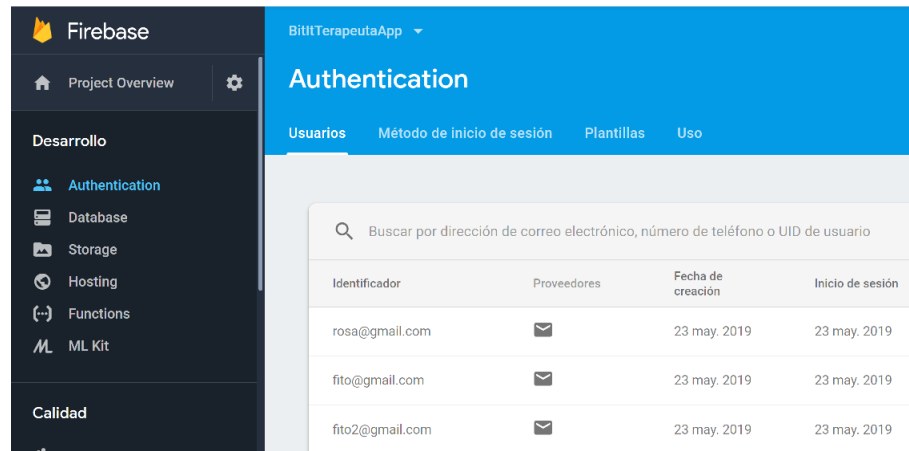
Firebase

Project Overview

Desarrollo

Authentication
Database
Storage
Hosting
Functions
ML Kit

Calidad

BitItTerapeutaApp

Authentication

Usuarios Método de inicio de sesión Plantillas Uso

Buscar por dirección de correo electrónico, número de teléfono o UID de usuario

| Identificador | Proveedores | Fecha de creación | Inicio de sesión |
|---|---|---|---|
| rosa@gmail.com | | 23 may. 2019 | 23 may. 2019 |
| fito@gmail.com | | 23 may. 2019 | 23 may. 2019 |
| fito2@gmail.com | | 23 may. 2019 | 23 may. 2019 |